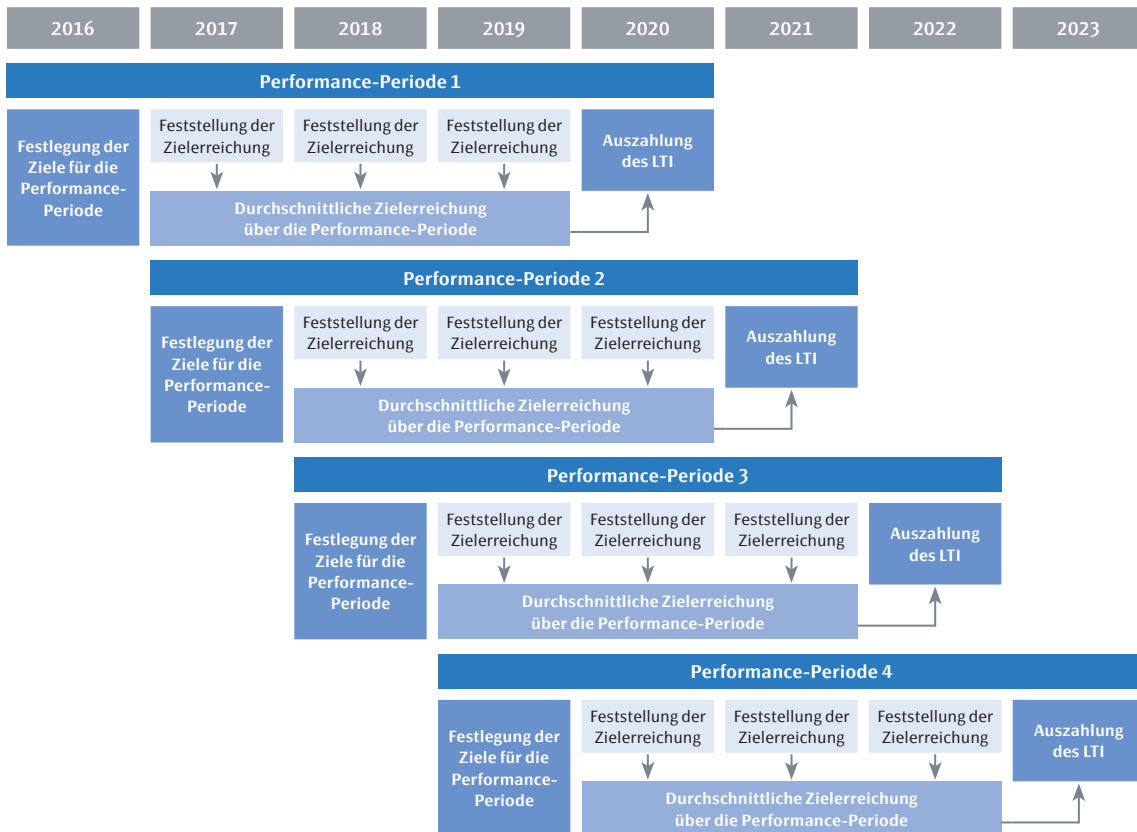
2016 2017 2018 2019 2020 2021 2022 2023

Performance-Periode 1

Festlegung der Ziele für die Performance-Periode

Feststellung der Zielerreichung

Feststellung der Zielerreichung

Feststellung der Zielerreichung

Auszahlung des LTI

Durchschnittliche Zielerreichung über die Performance-Periode

Performance-Periode 2

Festlegung der Ziele für die Performance-Periode

Feststellung der Zielerreichung

Feststellung der Zielerreichung

Feststellung der Zielerreichung

Auszahlung des LTI

Durchschnittliche Zielerreichung über die Performance-Periode

Performance-Periode 3

Festlegung der Ziele für die Performance-Periode

Feststellung der Zielerreichung

Feststellung der Zielerreichung

Feststellung der Zielerreichung

Auszahlung des LTI

Durchschnittliche Zielerreichung über die Performance-Periode

Performance-Periode 4

Festlegung der Ziele für die Performance-Periode

Feststellung der Zielerreichung

Feststellung der Zielerreichung

Feststellung der Zielerreichung

Auszahlung des LTI

Durchschnittliche Zielerreichung über die Performance-Periode